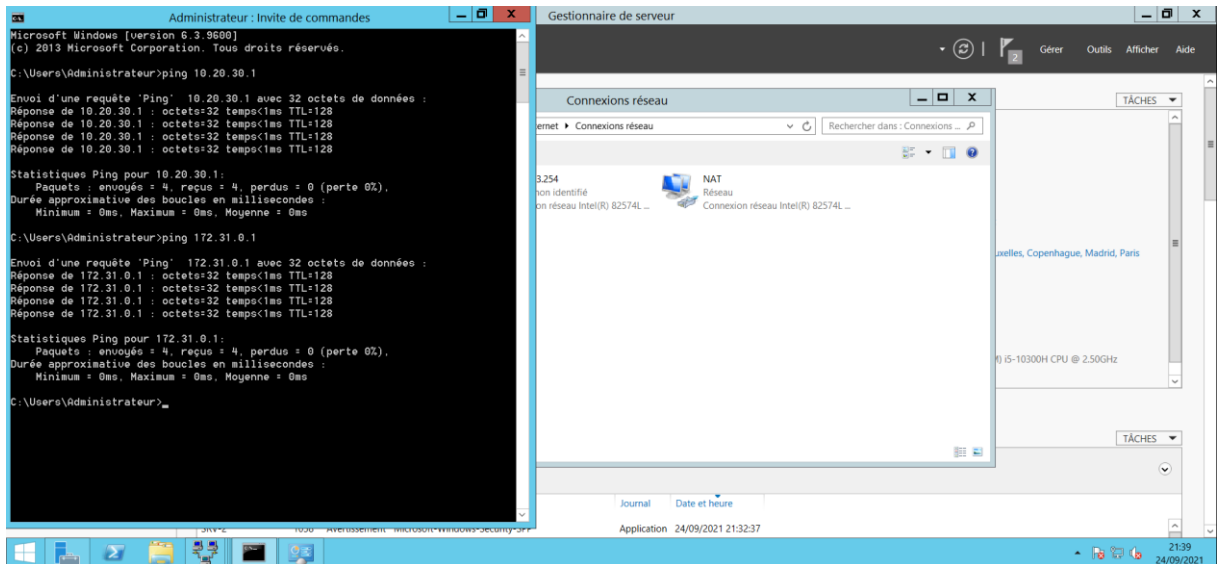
Administrateur : Invite de commandes

Microsoft Windows [version 6.3.9600]
(c) 2013 Microsoft Corporation. Tous droits réservés.

C:\Users\Administrateur>ping 10.20.30.1

Envoi d'une requête 'Ping' 10.20.30.1 avec 32 octets de données :
Réponse de 10.20.30.1 : octets=32 temps<1ms TTL=128
Réponse de 10.20.30.1 : octets=32 temps<1ms TTL=128
Réponse de 10.20.30.1 : octets=32 temps<1ms TTL=128
Réponse de 10.20.30.1 : octets=32 temps<1ms TTL=128

Statistiques Ping pour 10.20.30.1:
Paquets : envoyés = 4, reçus = 4, perdus = 0 (perte 0%),
Durée approximative des boucles en millisecondes :
Minimum = 0ms, Maximum = 0ms, Moyenne = 0ms

C:\Users\Administrateur>ping 172.31.0.1

Envoi d'une requête 'Ping' 172.31.0.1 avec 32 octets de données :
Réponse de 172.31.0.1 : octets=32 temps<1ms TTL=128
Réponse de 172.31.0.1 : octets=32 temps<1ms TTL=128
Réponse de 172.31.0.1 : octets=32 temps<1ms TTL=128
Réponse de 172.31.0.1 : octets=32 temps<1ms TTL=128

Statistiques Ping pour 172.31.0.1:
Paquets : envoyés = 4, reçus = 4, perdus = 0 (perte 0%),
Durée approximative des boucles en millisecondes :
Minimum = 0ms, Maximum = 0ms, Moyenne = 0ms

C:\Users\Administrateur>_

Gestionnaire de serveur

Gérer Outils Afficher Aide

TÂCHES

Connexions réseau

ernet ▸ Connexions réseau

Rechercher dans : Connexions ...

3.254
non identifié
on réseau Intel(R) 82574L ...

NAT
Réseau
Connexion réseau Intel(R) 82574L ...

uxelles, Copenhague, Madrid, Paris

R) i5-10300H CPU @ 2.50GHz

TÂCHES

Journal Date et heure

SRV-2 1058 Avertissement Microsoft-Windows-Security-SPP Application 24/09/2021 21:32:37

21:39
24/09/2021